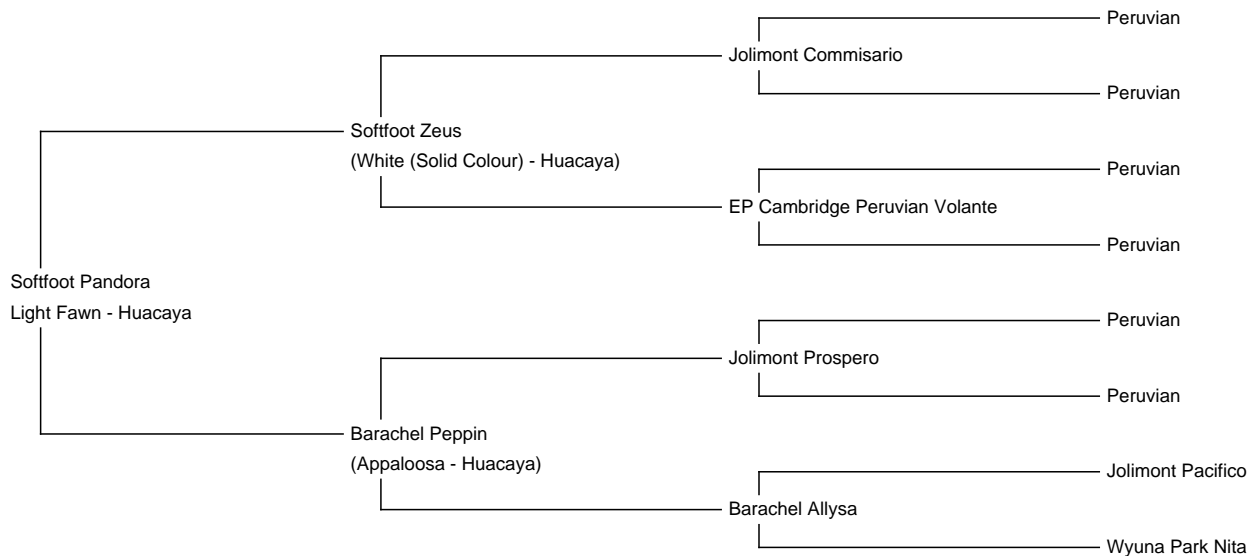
Softfoot Pandora
Light Fawn - Huacaya

Softfoot Zeus
(White (Solid Colour) - Huacaya)

Jolimont Commisario

Peruvian

Peruvian

EP Cambridge Peruvian Volante

Peruvian

Peruvian

Barachel Peppin
(Appaloosa - Huacaya)

Jolimont Prospero

Peruvian

Peruvian

Barachel Allysa

Jolimont Pacifico

Wyuna Park Nita